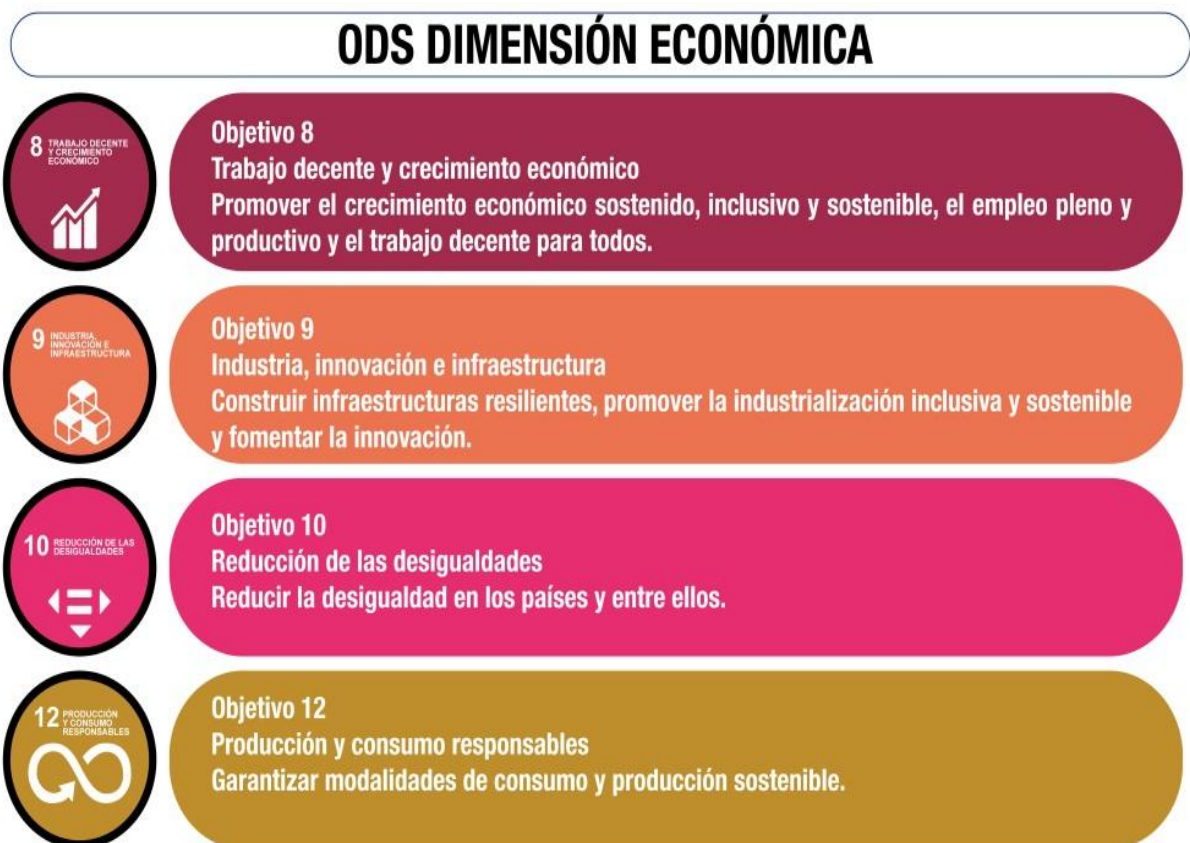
ODS DIMENSIÓN ECONÓMICA

8 TRABAJO DECENTE Y CRECIMIENTO ECONÓMICO

Objetivo 8
Trabajo decente y crecimiento económico
Promover el crecimiento económico sostenido, inclusivo y sostenible, el empleo pleno y productivo y el trabajo decente para todos.

9 INDUSTRIA, INNOVACIÓN E INFRAESTRUCTURA

Objetivo 9
Industria, innovación e infraestructura
Construir infraestructuras resilientes, promover la industrialización inclusiva y sostenible y fomentar la innovación.

10 REDUCCIÓN DE LAS DESIGUALDADES

Objetivo 10
Reducción de las desigualdades
Reducir la desigualdad en los países y entre ellos.

12 PRODUCCIÓN Y CONSUMO RESPONSABLES

Objetivo 12
Producción y consumo responsables
Garantizar modalidades de consumo y producción sostenible.